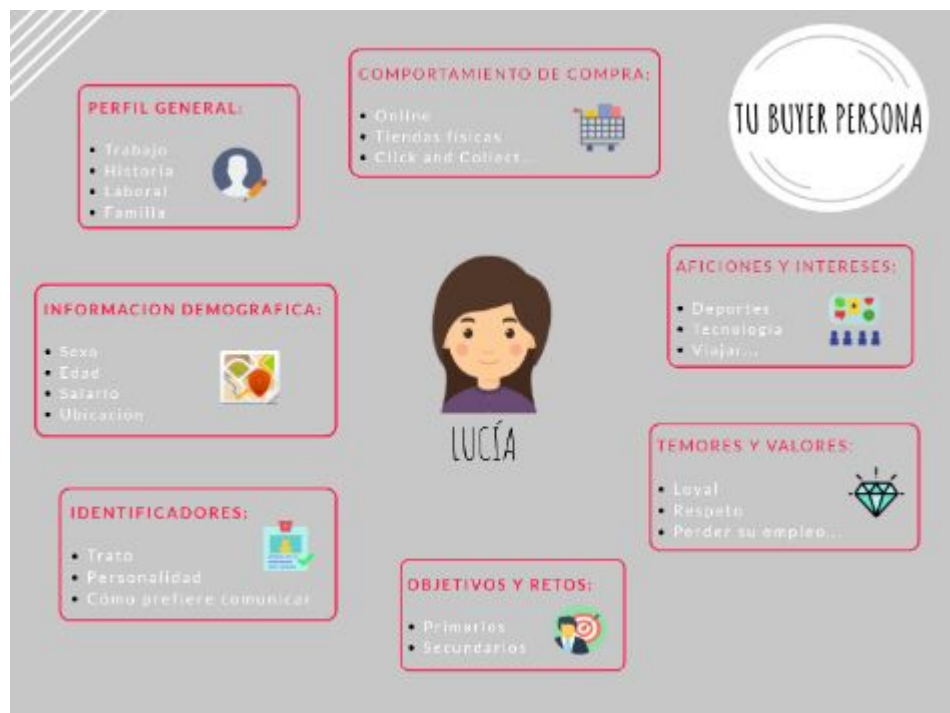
COMPORTAMIENTO DE COMPRA:
• Online
• Tiendas físicas
• Click and Collect...

TU BUYER PERSONA

PERFIL GENERAL:
• Trabajo
• Historia
• Laboral
• Familia

AFICIONES Y INTERESES:
• Deportes
• Tecnología
• Viajar...

INFORMACION DEMOGRAFICA:
• Sexo
• Edad
• Salario
• Ubicación

LUCÍA

TEMORES Y VALORES:
• Loyal
• Respeto
• Perder su empleo...

IDENTIFICADORES:
• Trato
• Personalidad
• Cómo prefiere comunicar

OBJETIVOS Y RETOS:
• Primarios
• Secundarios